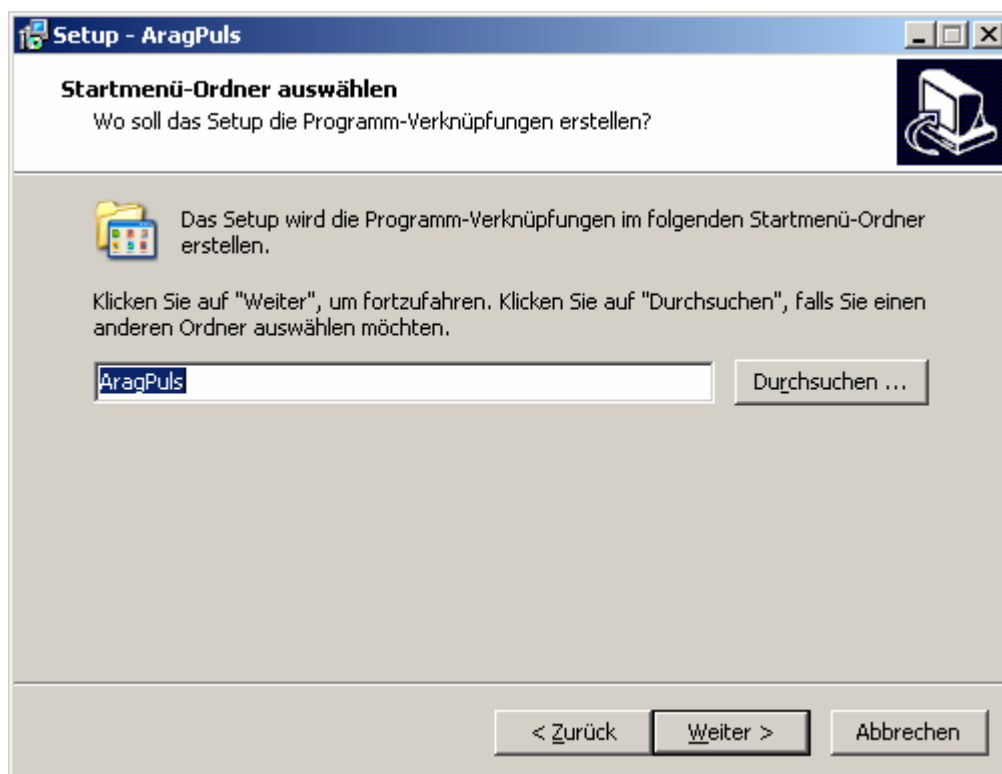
Setup - AragPuls

Startmenü-Ordner auswählen
Wo soll das Setup die Programm-Verknüpfungen erstellen?

Das Setup wird die Programm-Verknüpfungen im folgenden Startmenü-Ordner erstellen.

Klicken Sie auf "Weiter", um fortzufahren. Klicken Sie auf "Durchsuchen", falls Sie einen anderen Ordner auswählen möchten.

AragPuls

Durchsuchen ...

< Zurück

Weiter >

Abbrechen